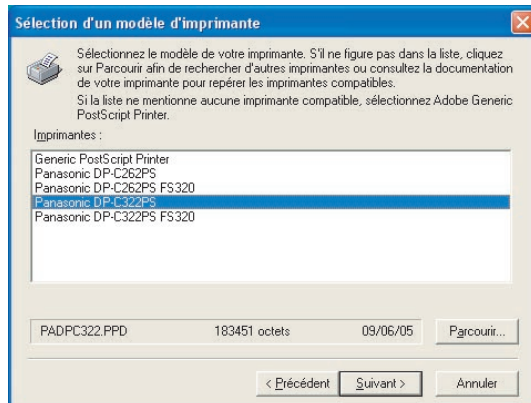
Sélection d'un modèle d'imprimante

Sélectionnez le modèle de votre imprimante. S'il ne figure pas dans la liste, cliquez sur Parcourir afin de rechercher d'autres imprimantes ou consultez la documentation de votre imprimante pour repérer les imprimantes compatibles.

Si la liste ne mentionne aucune imprimante compatible, sélectionnez Adobe Generic PostScript Printer.

Imprimantes :

Generic PostScript Printer
Panasonic DP-C262PS
Panasonic DP-C262PS FS320
Panasonic DP-C322PS
Panasonic DP-C322PS FS320

PADPC322.PPD 183451 octets 09/06/05 Parcourir...

< Précédent Suivant > Annuler